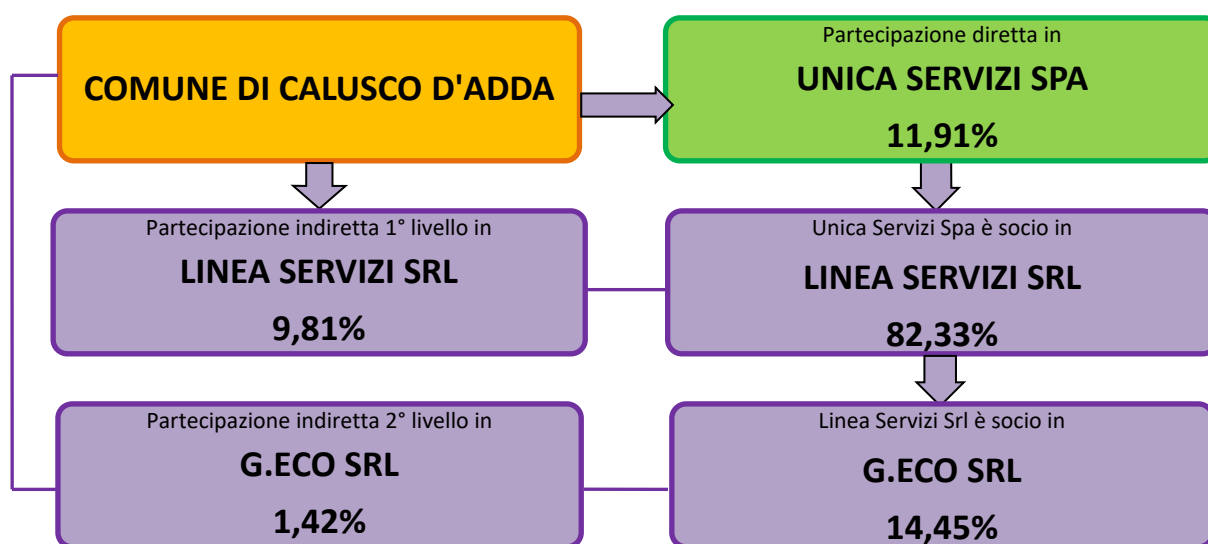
COMUNE DI CALUSCO D'ADDA

Partecipazione diretta in
UNICA SERVIZI SPA
11,91%

Partecipazione indiretta 1° livello in
LINEA SERVIZI SRL
9,81%

Unica Servizi Spa è socio in
LINEA SERVIZI SRL
82,33%

Partecipazione indiretta 2° livello in
G.ECO SRL
1,42%

Linea Servizi Srl è socio in
G.ECO SRL
14,45%